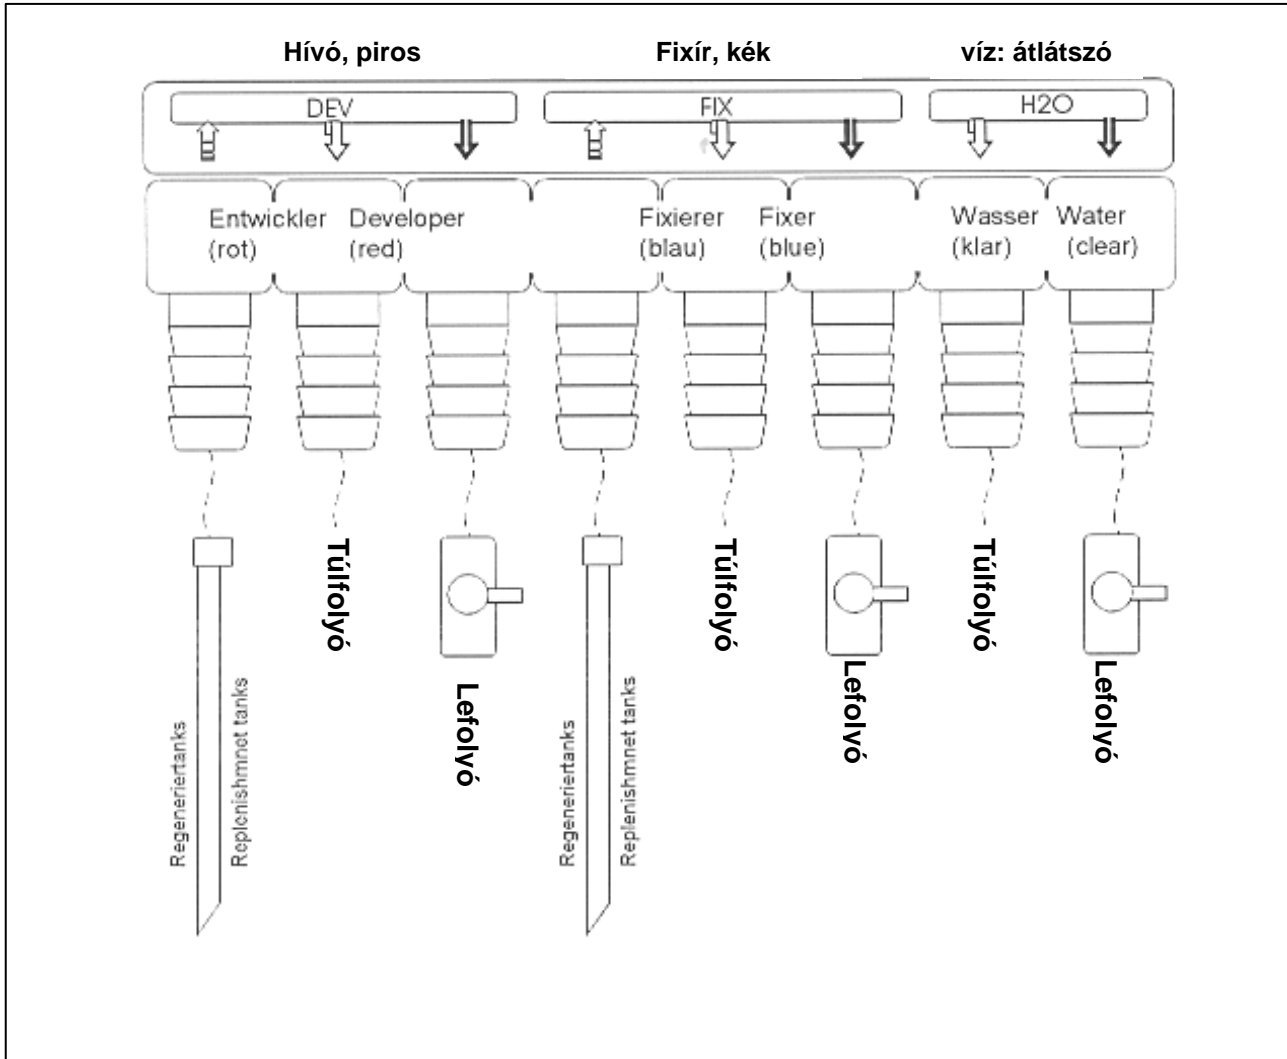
Hívó, piros

Fixír, kék

víz: átlátszó

DEV

FIX

H2O

Entwickler (rot)

Developer (red)

Fixierer (blau)

Fixer (blue)

Wasser (klar)

Water (clear)

Regeneriertanks

Replenishmnet tanks

Túlfolyó

Lefolyó

Regeneriertanks

Replenishmnet tanks

Túlfolyó

Lefolyó

Túlfolyó

Lefolyó